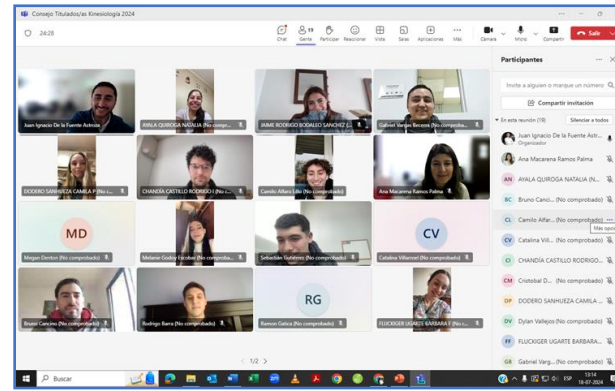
Consejo Titulados/as Kinesiología 2024

24:25

Chat Gente 19 Participar Reaccionar Vista Salas Aplicaciones Más Cámara Micro Compartir Salir

Juan Ignacio De La Fuente Astroza
AYALA QUIROGA NATALIA (No compr...
JAIME RODRIGO BOBADILLO SANCHEZ (...
Gabriel Vargas Becerra (No comprobado)
DODERO SANHUEZA CAMILA F (No c...
CHANDÍA CASTILLO RODRIGO I (No c...
Camilo Alfaro Lillo (No comprobado)
Ana Macarena Ramos Palma
MD
Megan Denton (No comprobado)
Melanie Godoy Escobar (No comprobado)
Sebastián Gutiérrez (No comprobado)
CV
Catalina Villarroel (No comprobado)
Bruno Cancino (No comprobado)
Rodrigo Barra (No comprobado)
RG
Ramon Gatica (No comprobado)
FLUCKIGER UGARTE BARBARA F (No c...

1/2

Participantes

Invite a alguien o marque un número

Compartir invitación

En esta reunión (19) Silenciar a todos

Juan Ignacio De La Fuente Astr...
Organizador
Ana Macarena Ramos Palma
AN AYALA QUIROGA NATALIA (N...
BC Bruno Canci... (No comprobado)
CL Camilo Alfar... (No comprobado)
Más opciones
CV Catalina Vill... (No comprobado)
CI CHANDÍA CASTILLO RODRIGO...
CM Cristobal D... (No comprobado)
DF DODERO SANHUEZA CAMILA ...
DV Dylan Vallejos (No comprobado)
FF FLUCKIGER UGARTE BARBARA...
GB Gabriel Varg... (No comprobado)

Buscar

ESP 13:14 18-07-2024